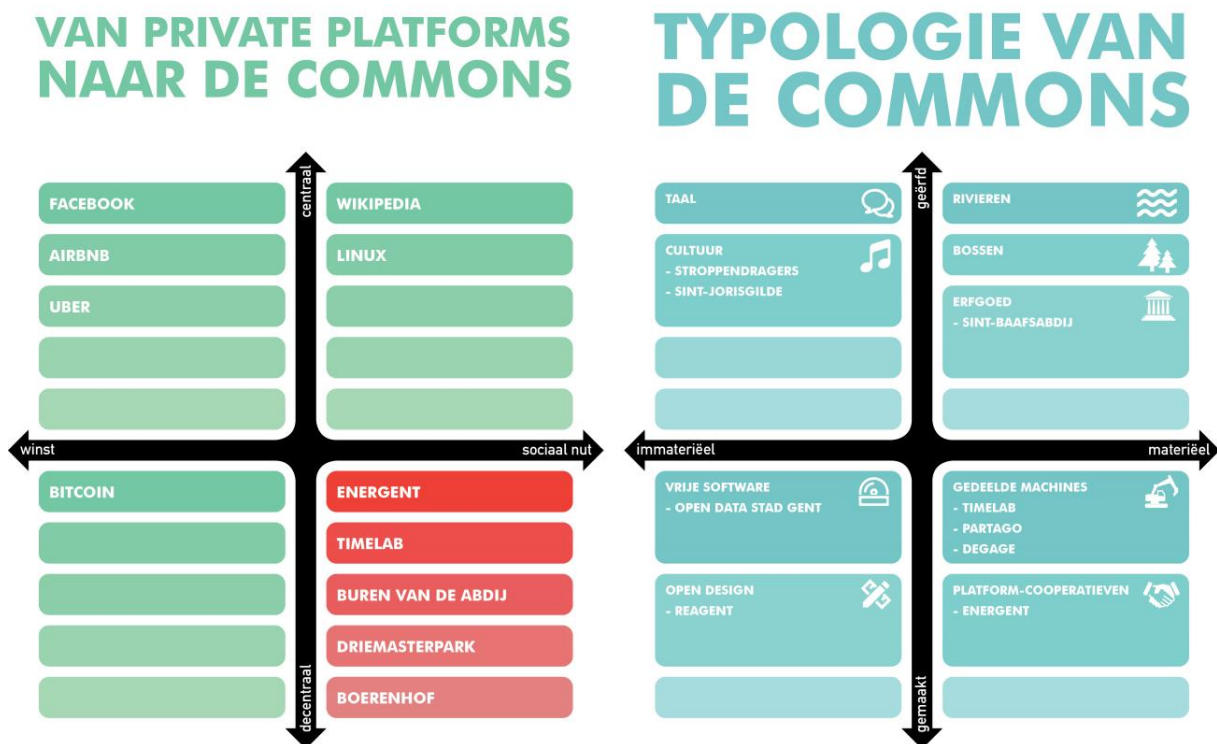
VAN PRIVATE PLATFORMS NAAR DE COMMONS

centraal

FACEBOOK
AIRBNB
UBER

WIKIPEDIA
LINUX

winst

sociaal nut

BITCOIN

ENERGENT
TIMELAB
BUREN VAN DE ABDIJ
DRIEMASTERPARK
BOERENHOF

decentraal

TYPOLOGIE VAN DE COMMONS

geërfd

TAAL

CULTUUR
- STROPPENDRAGERS
- SINT-JORISGILDE

RIVIEREN

BOSSEN

ERFGOED
- SINT-BAAFSABDIJ

immaterieël

materieël

VRIJE SOFTWARE
- OPEN DATA STAD GENT

OPEN DESIGN
- REAGENT

GEDEELDE MACHINES
- TIMELAB
- PARTAGO
- DEGAGE

PLATFORM-COOPERATIEVEN
- ENERGENT

gemaakt